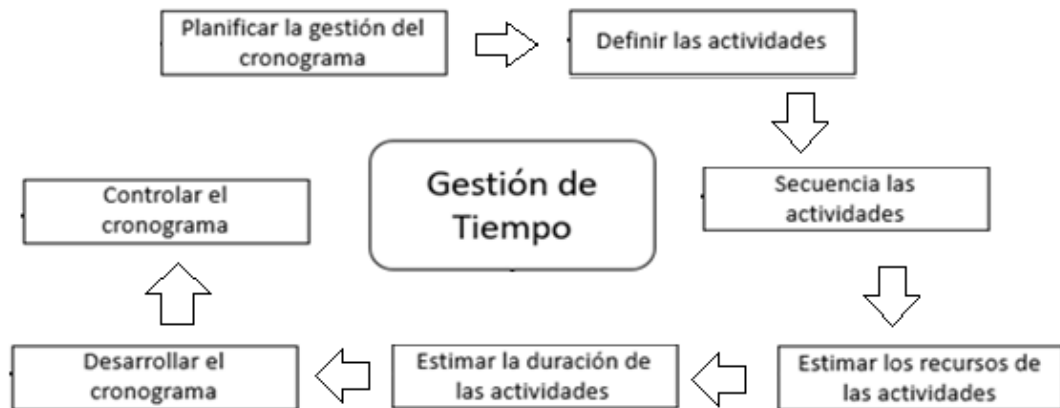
Planificar la gestión del cronograma

Definir las actividades

Gestión de Tiempo

Controlar el cronograma

Secuencia las actividades

Desarrollar el cronograma

Estimar la duración de las actividades

Estimar los recursos de las actividades